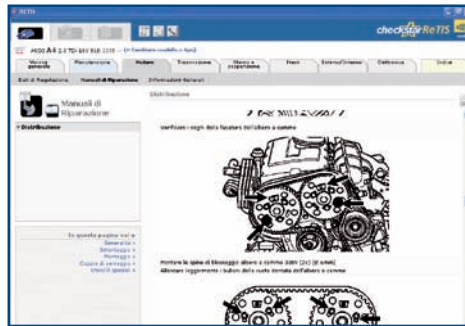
checkstar ReTIS

AUDI A4 2.0 TDI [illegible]

Visione generale | Manutenzione | Motore | Trasmissione | Sterzo e sospensione | Freni | Esterno/Interno | Elettronica | Indice

Dati di Regolazione | Manuali di Riparazione | Informazioni Generali

Manuali di Riparazione

• Distribuzione

In questa pagina vai a
Generale »
Smontaggio »
Montaggio »
Coppie di serraggio »
Utensili speciali »

Distribuzione

Verificare i segni della fasatura dell'albero a camme

Montare le spine di bloccaggio albero a camme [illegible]
Allentare leggermente i bulloni della ruota dentata dell'albero a camme